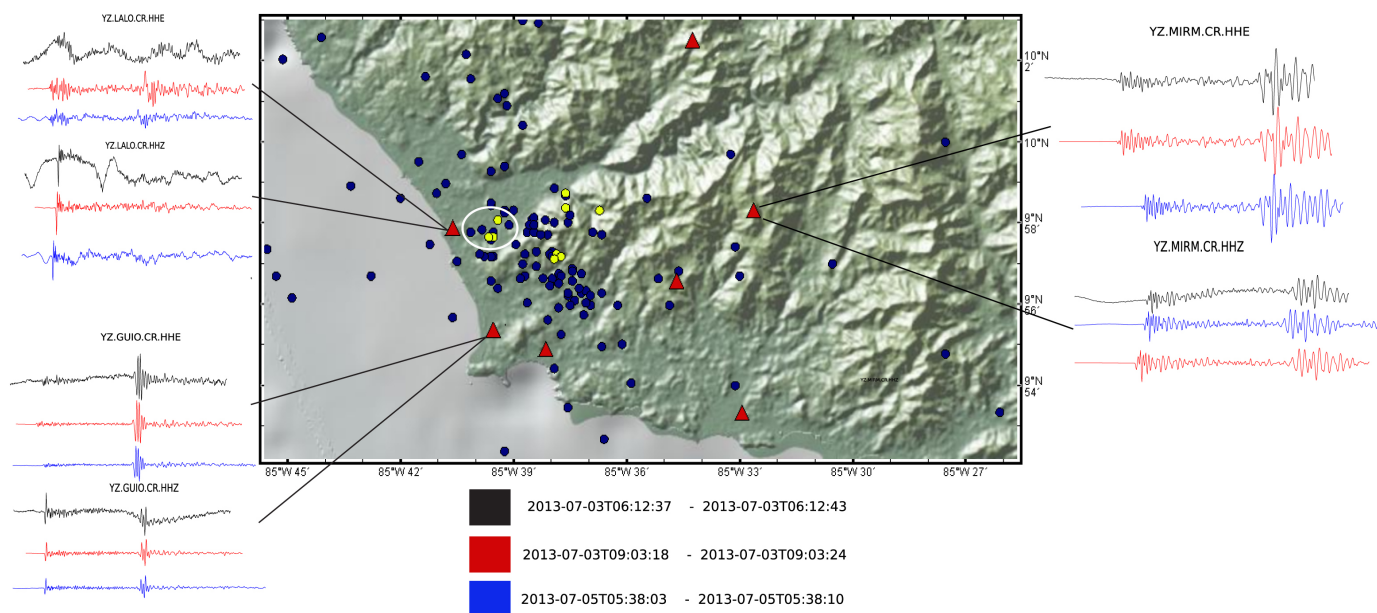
YZ.LALO.CR.HHE

YZ.LALO.CR.HHZ

YZ.GUIO.CR.HHE

YZ.GUIO.CR.HHZ

YZ.MIRM.CR.HHE

YZ.MIRM.CR.HHZ

10°N 2′

10°N

9°N 58′

9°N 56′

9°N 54′

85°W 45′

85°W 42′

85°W 39′

85°W 36′

85°W 33′

85°W 30′

85°W 27′

2013-07-03T06:12:37 - 2013-07-03T06:12:43

2013-07-03T09:03:18 - 2013-07-03T09:03:24

2013-07-05T05:38:03 - 2013-07-05T05:38:10